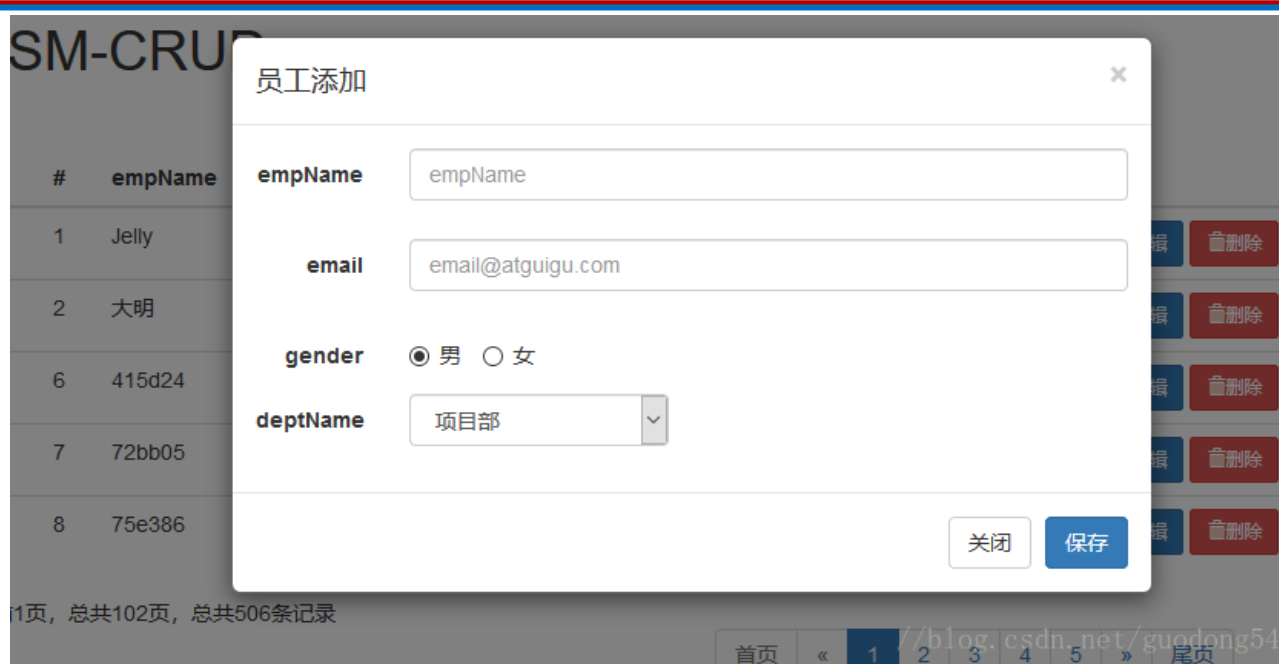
SM-CRUD

| # | empName |
|---|---|
| 1 | Jelly |
| 2 | 大明 |
| 6 | 415d24 |
| 7 | 72bb05 |
| 8 | 75e386 |

辑 删除
辑 删除
辑 删除
辑 删除
辑 删除

员工添加

×

empName empName

email email@atguigu.com

gender 男 女

deptName 项目部

关闭 保存

1页，总共102页，总共506条记录

首页 « 1 2 3 4 5 » 尾页

//blog.csdn.net/guodong54